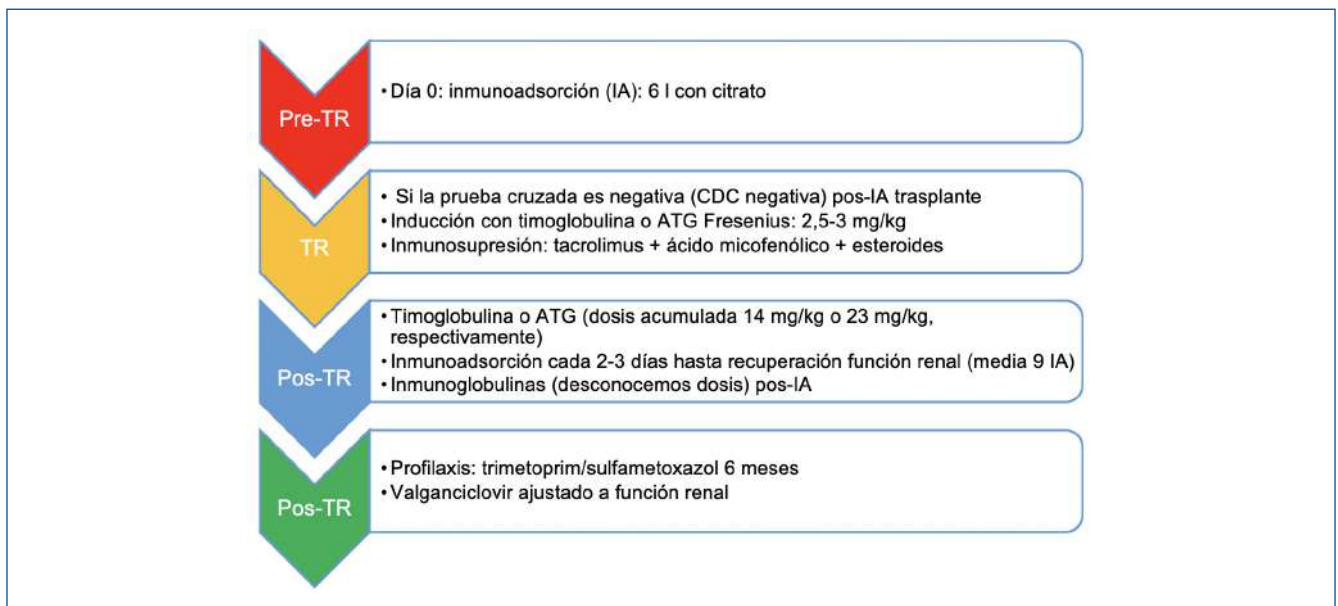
Pre-TR

• Día 0: inmunoadsorción (IA): 6 l con citrato

TR

• Si la prueba cruzada es negativa (CDC negativa) pos-IA trasplante
• Inducción con timoglobulina o ATG Fresenius: 2,5-3 mg/kg
• Inmunosupresión: tacrolimus + ácido micofenólico + esteroides

Pos-TR

• Timoglobulina o ATG (dosis acumulada 14 mg/kg o 23 mg/kg, respectivamente)
• Inmunoadsorción cada 2-3 días hasta recuperación función renal (media 9 IA)
• Inmunoglobulinas (desconocemos dosis) pos-IA

Pos-TR

• Profilaxis: trimetoprim/sulfametoxazol 6 meses
• Valganciclovir ajustado a función renal